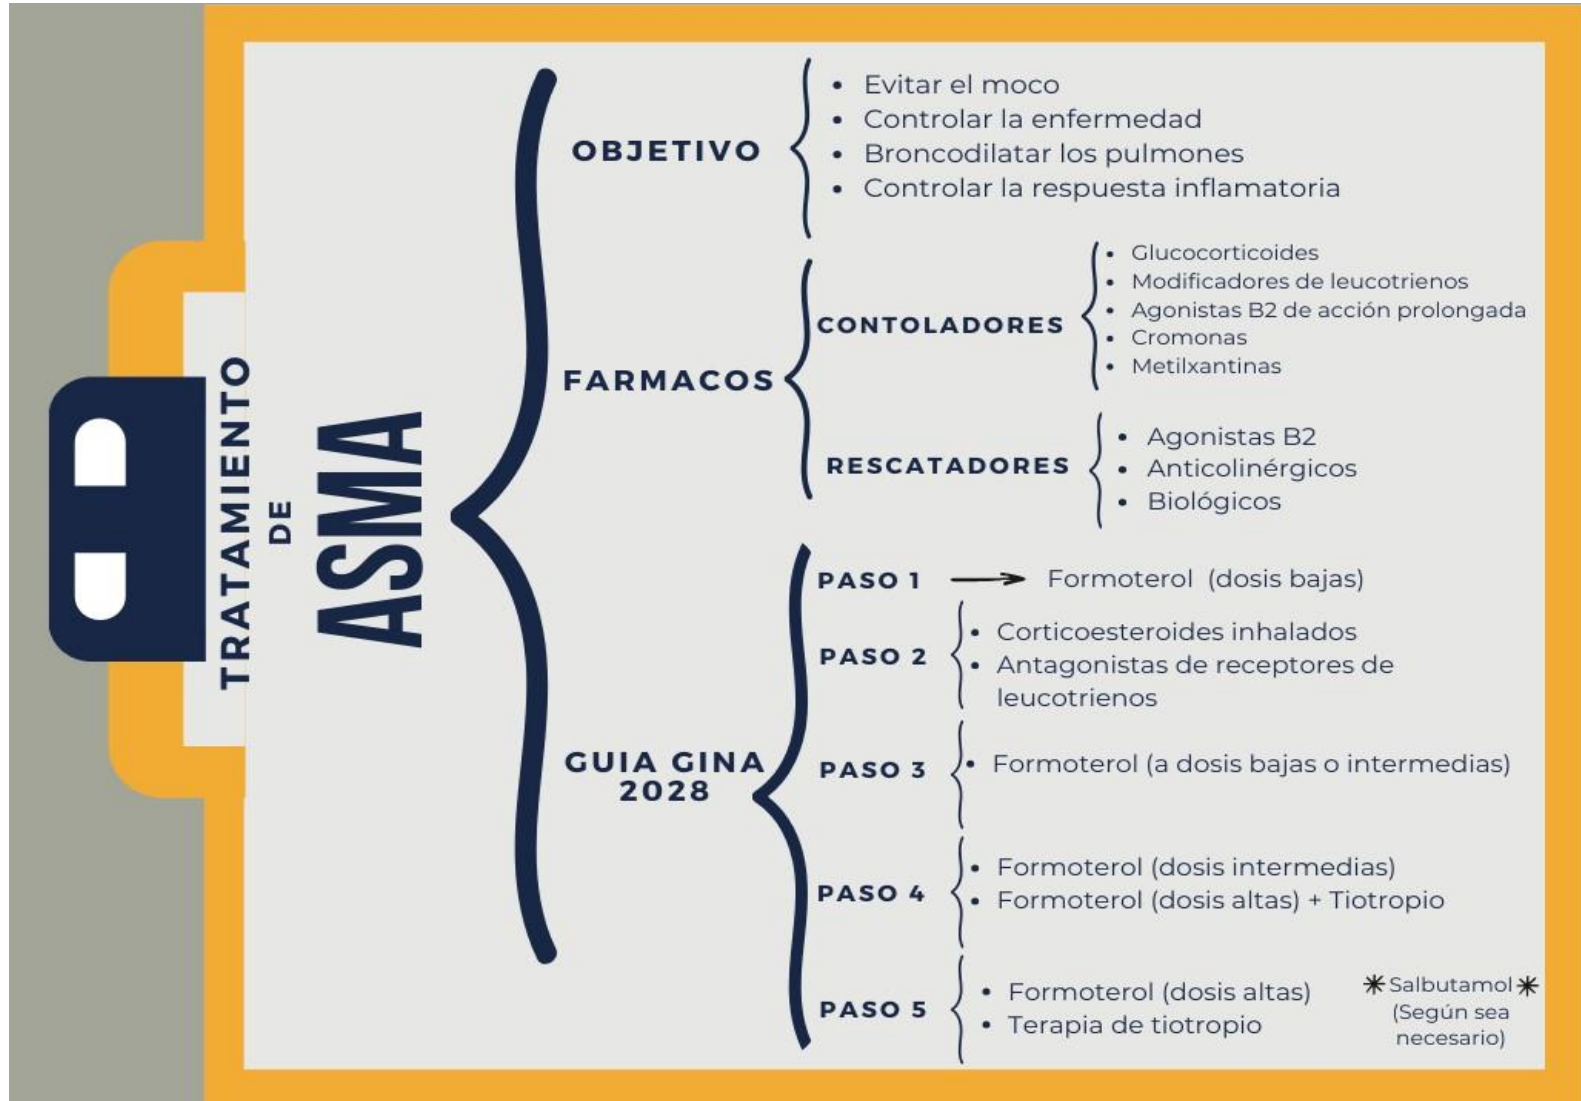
TRATAMIENTO DE ASMA

OBJETIVO
- Evitar el moco
- Controlar la enfermedad
- Broncodilatar los pulmones
- Controlar la respuesta inflamatoria

FARMACOS

CONTOLADORES
- Glucocorticoides
- Modificadores de leucotrienos
- Agonistas B2 de acción prolongada
- Cromonas
- Metilxantinas

RESCATADORES
- Agonistas B2
- Anticolinérgicos
- Biológicos

GUIA GINA 2028

PASO 1 → Formoterol (dosis bajas)

PASO 2
- Corticoesteroides inhalados
- Antagonistas de receptores de leucotrienos

PASO 3
- Formoterol (a dosis bajas o intermedias)

PASO 4
- Formoterol (dosis intermedias)
- Formoterol (dosis altas) + Tiotropio

PASO 5
- Formoterol (dosis altas)
- Terapia de tiotropio

✳Salbutamol✳ (Según sea necesario)